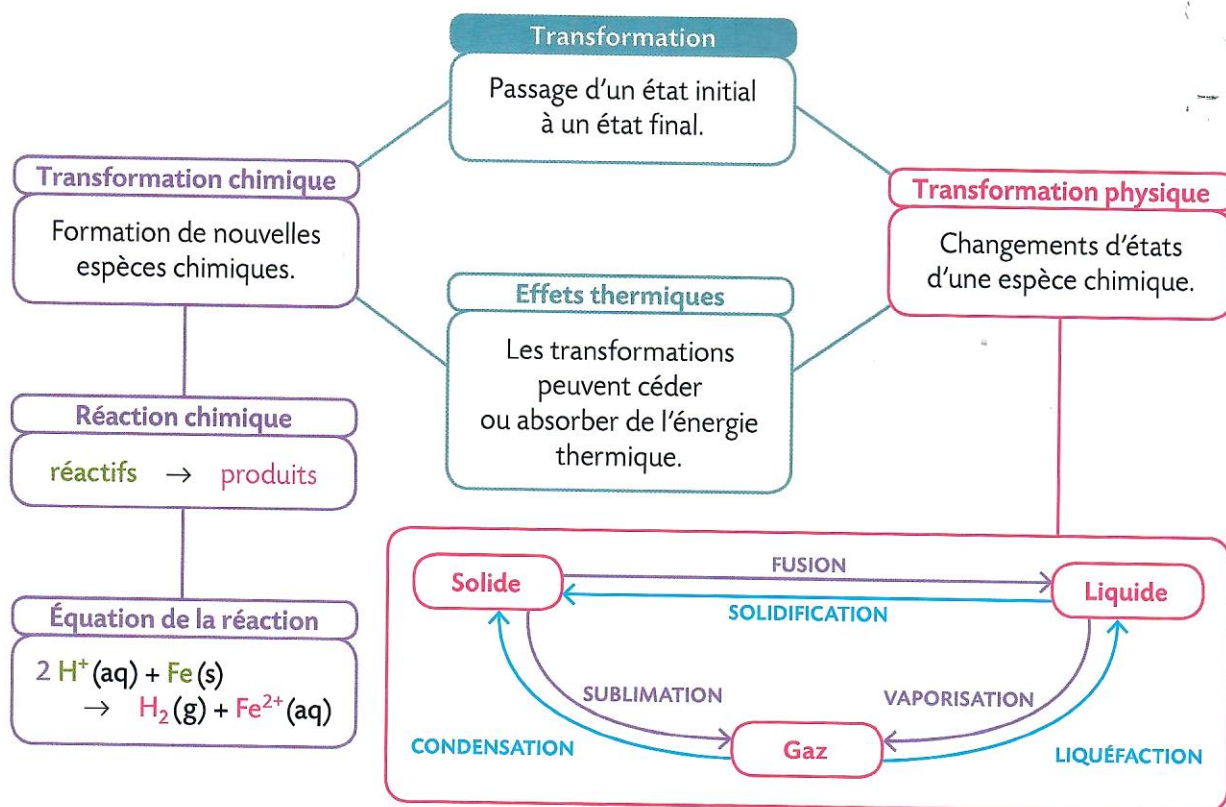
Transformation

Passage d'un état initial à un état final.

Transformation chimique

Formation de nouvelles espèces chimiques.

Transformation physique

Changements d'états d'une espèce chimique.

Effets thermiques

Les transformations peuvent céder ou absorber de l'énergie thermique.

Réaction chimique

réactifs $\rightarrow$ produits

Équation de la réaction

$2\ H^{+}(aq) + Fe(s) \rightarrow H_2(g) + Fe^{2+}(aq)$

Solide

FUSION

SOLIDIFICATION

Liquide

SUBLIMATION

VAPORISATION

CONDENSATION

Gaz

LIQUÉFACTION